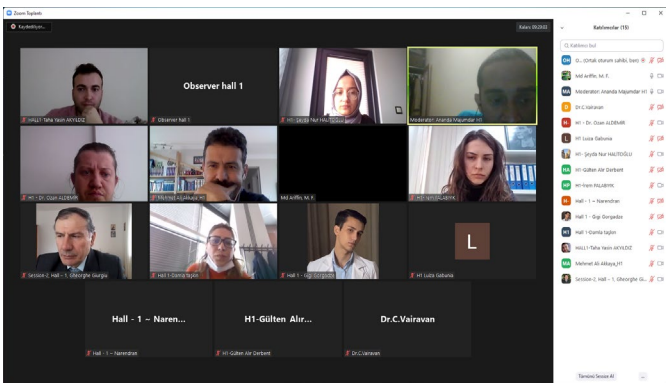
Zoom Toplantı

Kaydediliyor...

Kalan: 09:28:00

HALL1-Taha Yasin AKYILDIZ

Observer hall 1

Observer hall 1

H1- Şeyda Nur HALITOĞLU

Moderator: Ananda Majumdar H1

H1 - Dr. Ozan ALDEMIR

Mehmet Ali Akkaya_H1

Md Ariffin, M. F.

H1-İrem PALABIYIK

Session-2, Hall - 1, Gheorghe Gurgiu

Hall 1-Damla taşlan

Hall 1 - Gigi Gorgadze

L

H1 Luiza Gabunia

Hall - 1 ~ Naren...

Hall - 1 ~ Narendran

H1-Gülten Alır...

H1-Gülten Alır Derbent

Dr.C.Vairavan

Dr.C.Vairavan

Katılımcılar (15)

Katılımcı bul

O... (Ortak oturum sahibi, ben)

Md Ariffin, M. F.

Moderator: Ananda Majumdar H1

Dr.C.Vairavan

H1 - Dr. Ozan ALDEMIR

H1 Luiza Gabunia

H1- Şeyda Nur HALITOĞLU

H1-Gülten Alır Derbent

H1-İrem PALABIYIK

Hall - 1 ~ Narendran

Hall 1 - Gigi Gorgadze

Hall 1-Damla taşlan

HALL1-Taha Yasin AKYILDIZ

Mehmet Ali Akkaya_H1

Session-2, Hall - 1, Gheorghe G...

Tümünü Sessize Al

...